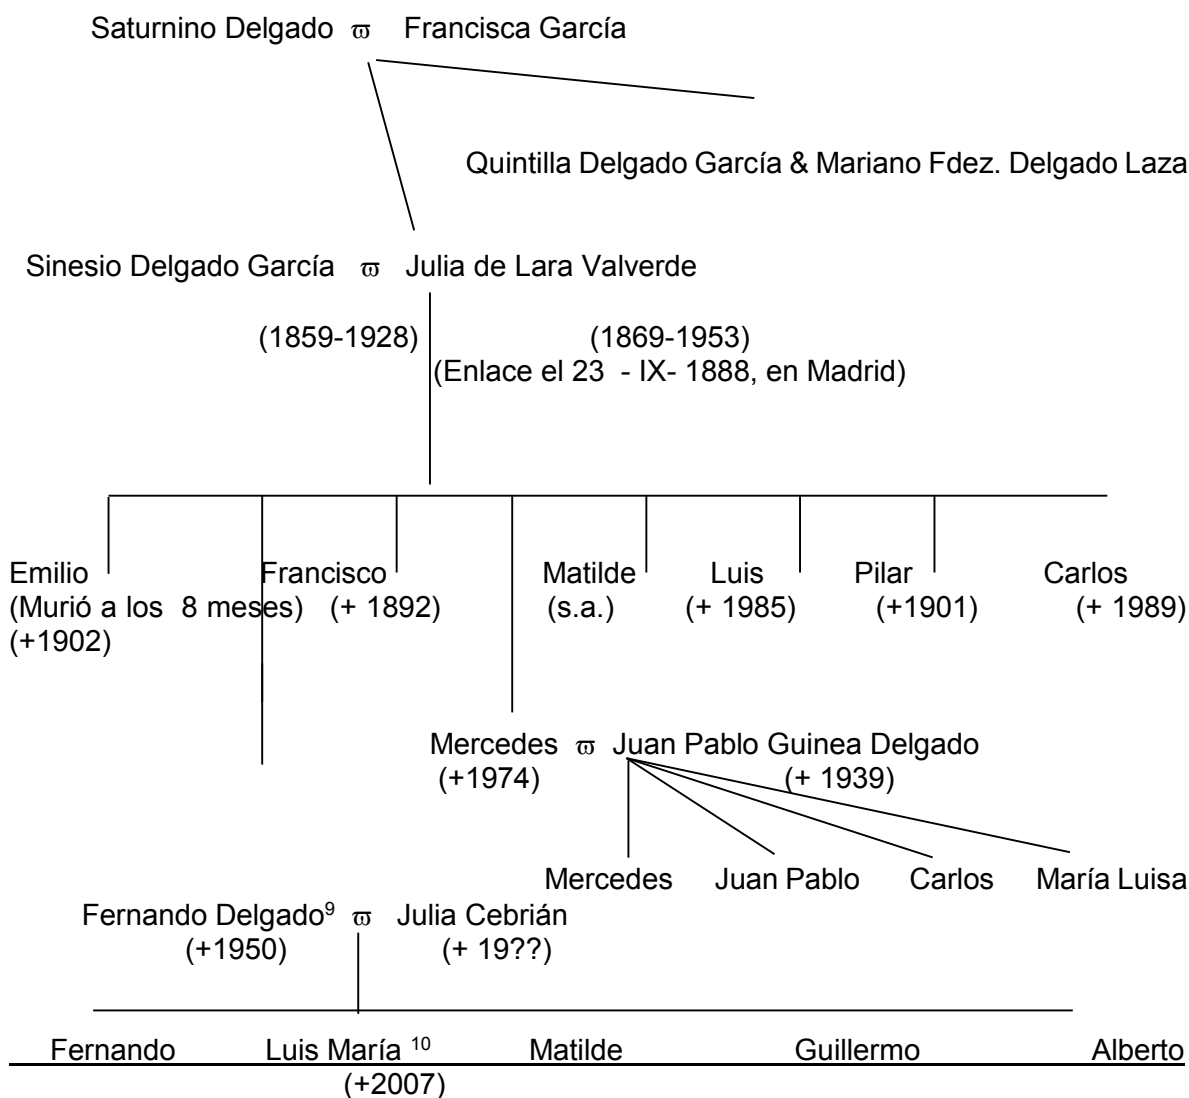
Saturnino Delgado $\varpi$ Francisca García

Quintilla Delgado García & Mariano Fdez. Delgado Laza

Sinesio Delgado García $\varpi$ Julia de Lara Valverde

(1859-1928) (1869-1953)
(Enlace el 23 - IX- 1888, en Madrid)

Emilio (Murió a los 8 meses) (+1902)

Francisco (+ 1892)

Matilde (s.a.)

Luis (+ 1985)

Pilar (+1901)

Carlos (+ 1989)

Mercedes $\varpi$ Juan Pablo Guinea Delgado
(+1974) (+ 1939)

Mercedes Juan Pablo Carlos María Luisa

Fernando Delgado$^{9}$ $\varpi$ Julia Cebrián
(+1950) (+ 19??)

Fernando Luis María $^{10}$ Matilde Guillermo Alberto
(+2007)